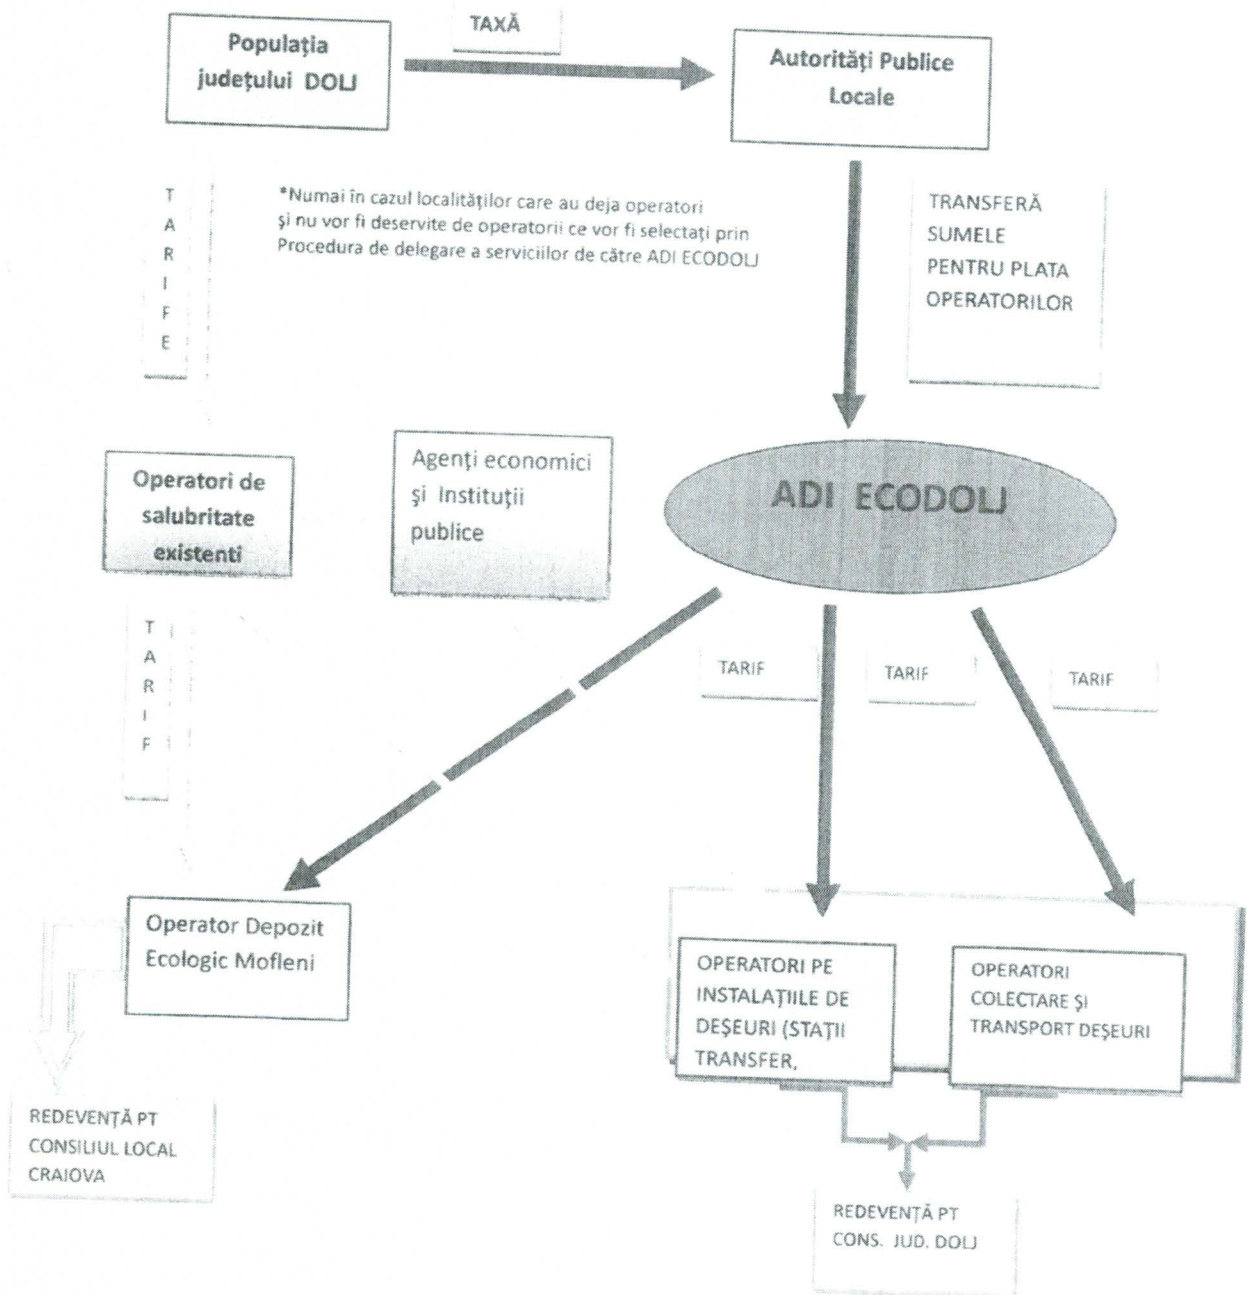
Populația județului DOLJ

TAXĂ

Autorități Publice Locale

T A R I F E

*Numai în cazul localităților care au deja operatori și nu vor fi deservite de operatorii ce vor fi selectați prin Procedura de delegare a serviciilor de către ADI ECODOLJ

TRANSFERĂ SUMELE PENTRU PLATA OPERATORILOR

Operatori de salubritate existenti

Agenți economici și Instituții publice

ADI ECODOLJ

T A R I F

TARIF

TARIF

TARIF

Operator Depozit Ecologic Mofleni

OPERATORI PE INSTALAȚIILE DE DEȘEURI (STAȚII TRANSFER,

OPERATORI COLECTARE ȘI TRANSPORT DEȘEURI

REDEVENȚĂ PT CONSILIUL LOCAL CRAIOVA

REDEVENȚĂ PT CONS. JUD. DOLJ